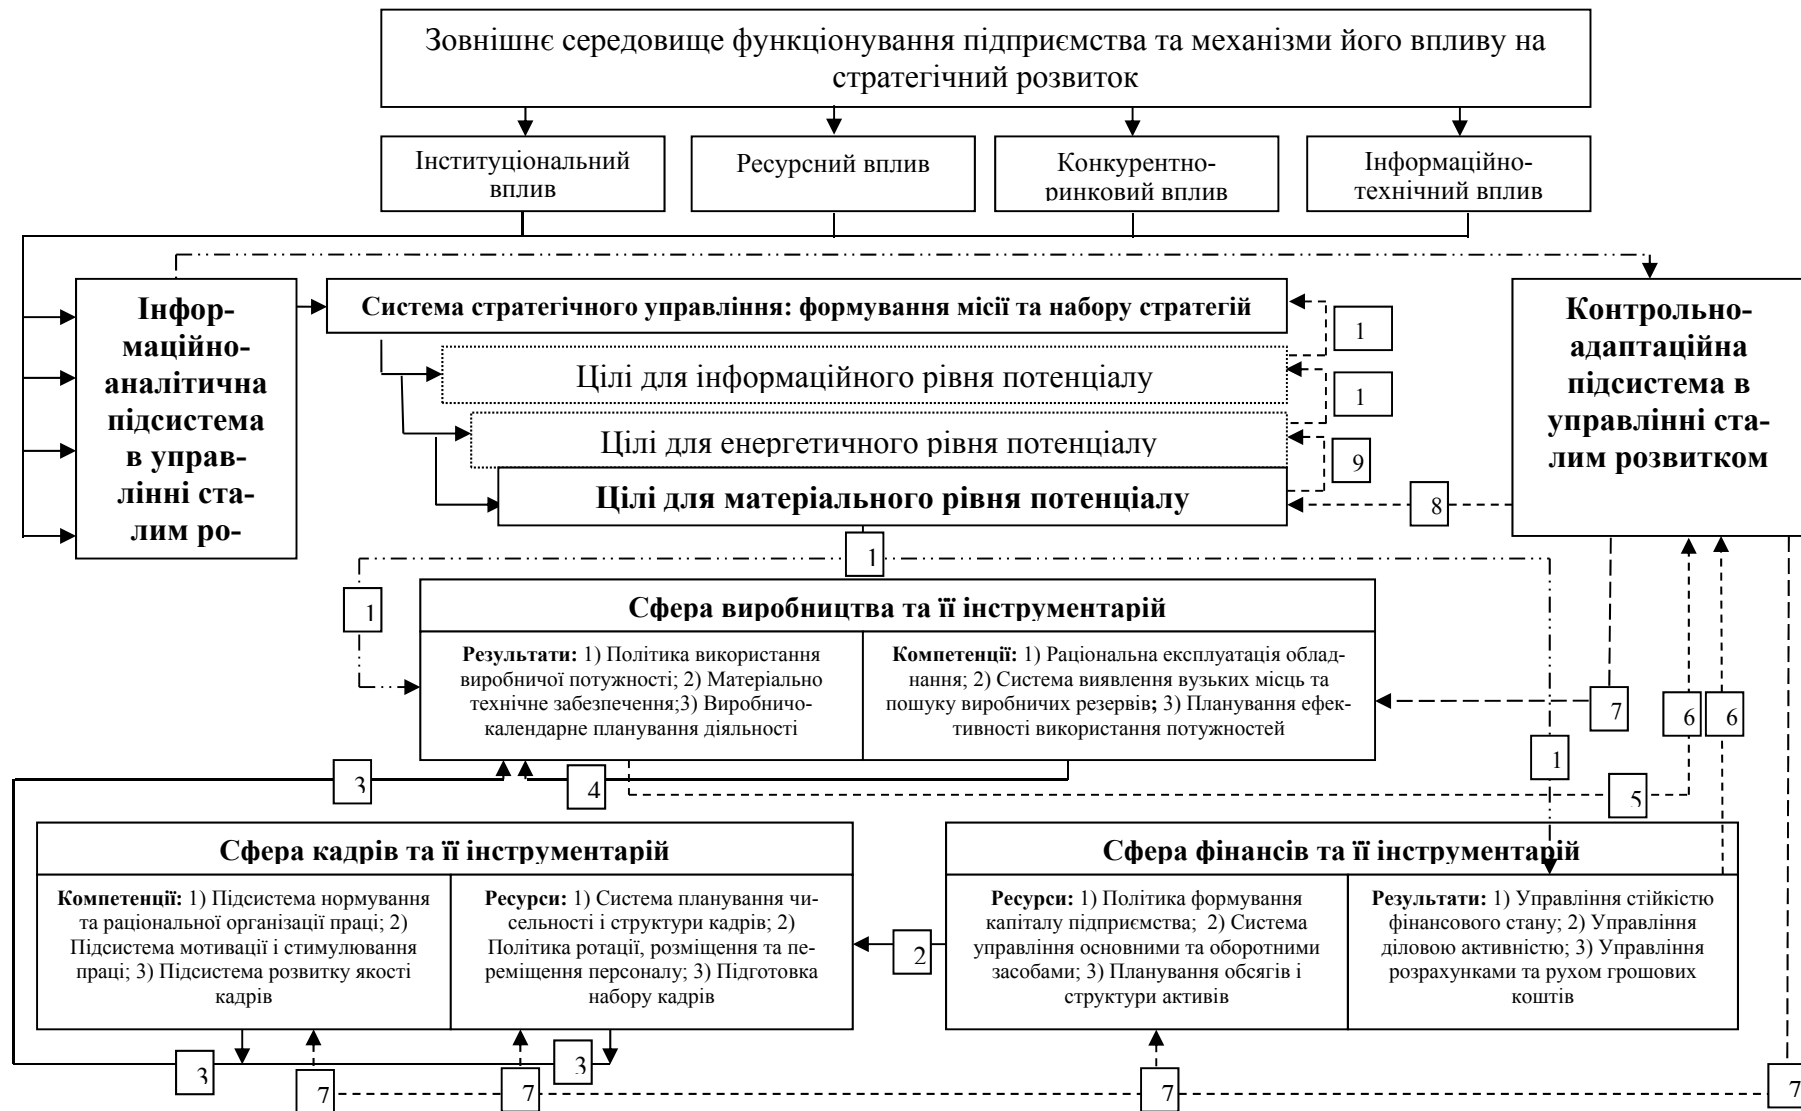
Зовнішнє середовище функціонування підприємства та механізми його впливу на стратегічний розвиток

Інституціональний вплив

Ресурсний вплив

Конкурентно-ринковий вплив

Інформаційно-технічний вплив

Інформаційно-аналітична підсистема в управлінні сталим ро-

Система стратегічного управління: формування місії та набору стратегій

1

Цілі для інформаційного рівня потенціалу

1

Цілі для енергетичного рівня потенціалу

9

Цілі для матеріального рівня потенціалу

8

Контрольно-адаптаційна підсистема в управлінні сталим розвитком

1

1

Сфера виробництва та її інструментарій

**Результати:** 1) Політика використання виробничої потужності; 2) Матеріально технічне забезпечення;3) Виробничо-календарне планування діяльності

**Компетенції:** 1) Раціональна експлуатація обладнання; 2) Система виявлення вузьких місць та пошуку виробничих резервів; 3) Планування ефективності використання потужностей

7

6

6

1

3

4

5

Сфера кадрів та її інструментарій

**Компетенції:** 1) Підсистема нормування та раціональної організації праці; 2) Підсистема мотивації і стимулювання праці; 3) Підсистема розвитку якості кадрів

**Ресурси:** 1) Система планування чисельності і структури кадрів; 2) Політика ротації, розміщення та переміщення персоналу; 3) Підготовка набору кадрів

2

Сфера фінансів та її інструментарій

**Ресурси:** 1) Політика формування капіталу підприємства; 2) Система управління основними та оборотними засобами; 3) Планування обсягів і структури активів

**Результати:** 1) Управління стійкістю фінансового стану; 2) Управління діловою активністю; 3) Управління розрахунками та рухом грошових коштів

3

3

7

7

7

7